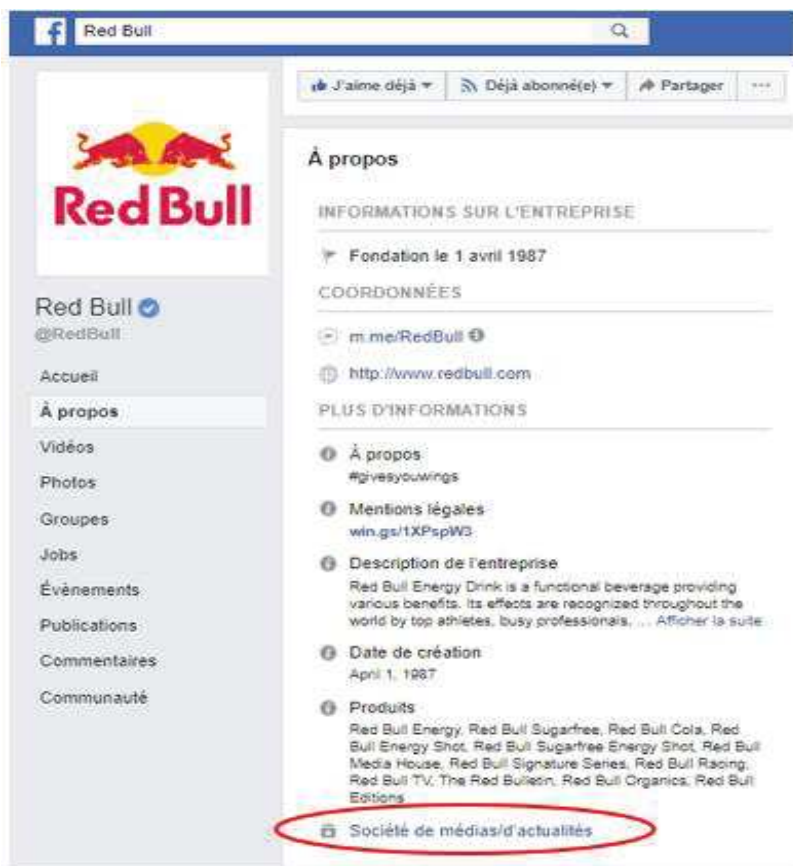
Red Bull

J'aime déjà ▾ Déjà abonné(e) ▾ Partager ···

Red Bull

Red Bull
@RedBull

Accueil
À propos
Vidéos
Photos
Groupes
Jobs
Évènements
Publications
Commentaires
Communauté

À propos

INFORMATIONS SUR L'ENTREPRISE

Fondation le 1 avril 1987

COORDONNÉES

m.me/RedBull

http://www.redbull.com

PLUS D'INFORMATIONS

À propos
#givesyouwings

Mentions légales
win.gs/1XPspW3

Description de l'entreprise
Red Bull Energy Drink is a functional beverage providing various benefits. Its effects are recognized throughout the world by top athletes, busy professionals, ... Afficher la suite

Date de création
April 1, 1987

Produits
Red Bull Energy, Red Bull Sugarfree, Red Bull Cola, Red Bull Energy Shot, Red Bull Sugarfree Energy Shot, Red Bull Media House, Red Bull Signature Series, Red Bull Racing, Red Bull TV, The Red Bulletin, Red Bull Organics, Red Bull Editions

Société de médias/d'actualités